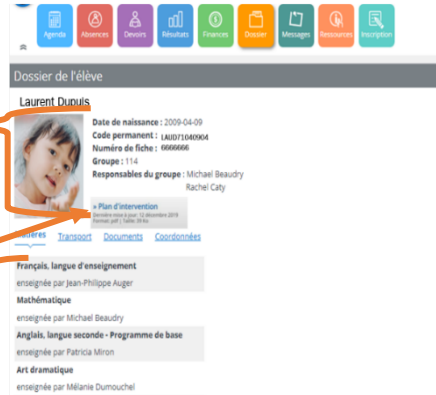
Agenda Absences Devoirs Résultats Finances Dossier Messages Ressources Inscription

Dossier de l'élève

Laurent Dupuis

Date de naissance : 2009-04-09
Code permanent : LAUD71040904
Numéro de fiche : 6666666
Groupe : 114
Responsables du groupe : Michael Beaudry
Rachel Caty

» Plan d'intervention
Dernière mise à jour : 12 décembre 2019
Format pdf | Taille: 39 Ko

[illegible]ières Transport Documents Coordonnées

Français, langue d'enseignement
enseignée par Jean-Philippe Auger

Mathématique
enseignée par Michael Beaudry

Anglais, langue seconde - Programme de base
enseignée par Patricia Miron

Art dramatique
enseignée par Mélanie Dumouchel